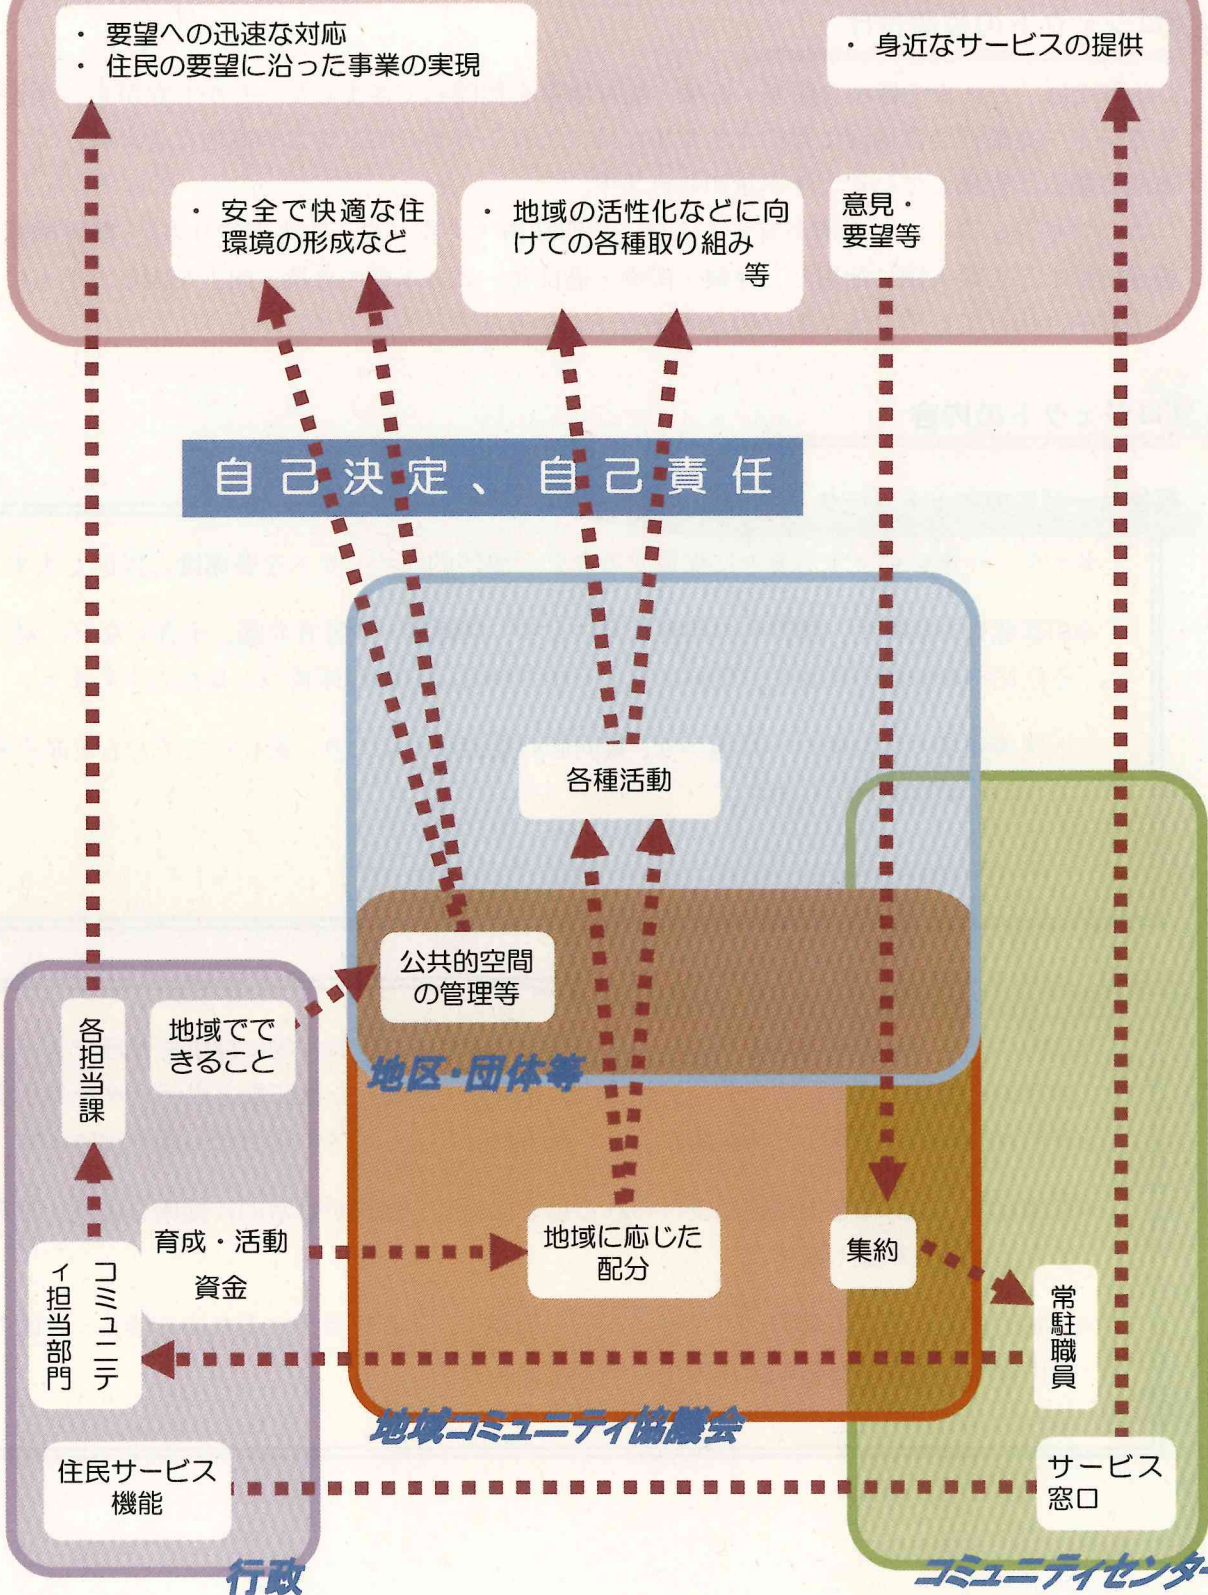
・要望への迅速な対応
・住民の要望に沿った事業の実現

・身近なサービスの提供

・安全で快適な住環境の形成など

・地域の活性化などに向けての各種取り組み 等

意見・要望等

自己決定、自己責任

各種活動

公共的空間の管理等

地区・団体等

各担当課

地域でできること

育成・活動資金

地域に応じた配分

集約

常駐職員

コミュニティ担当部門

地域コミュニティ協議会

住民サービス機能

サービス窓口

行政

コミュニティセンター